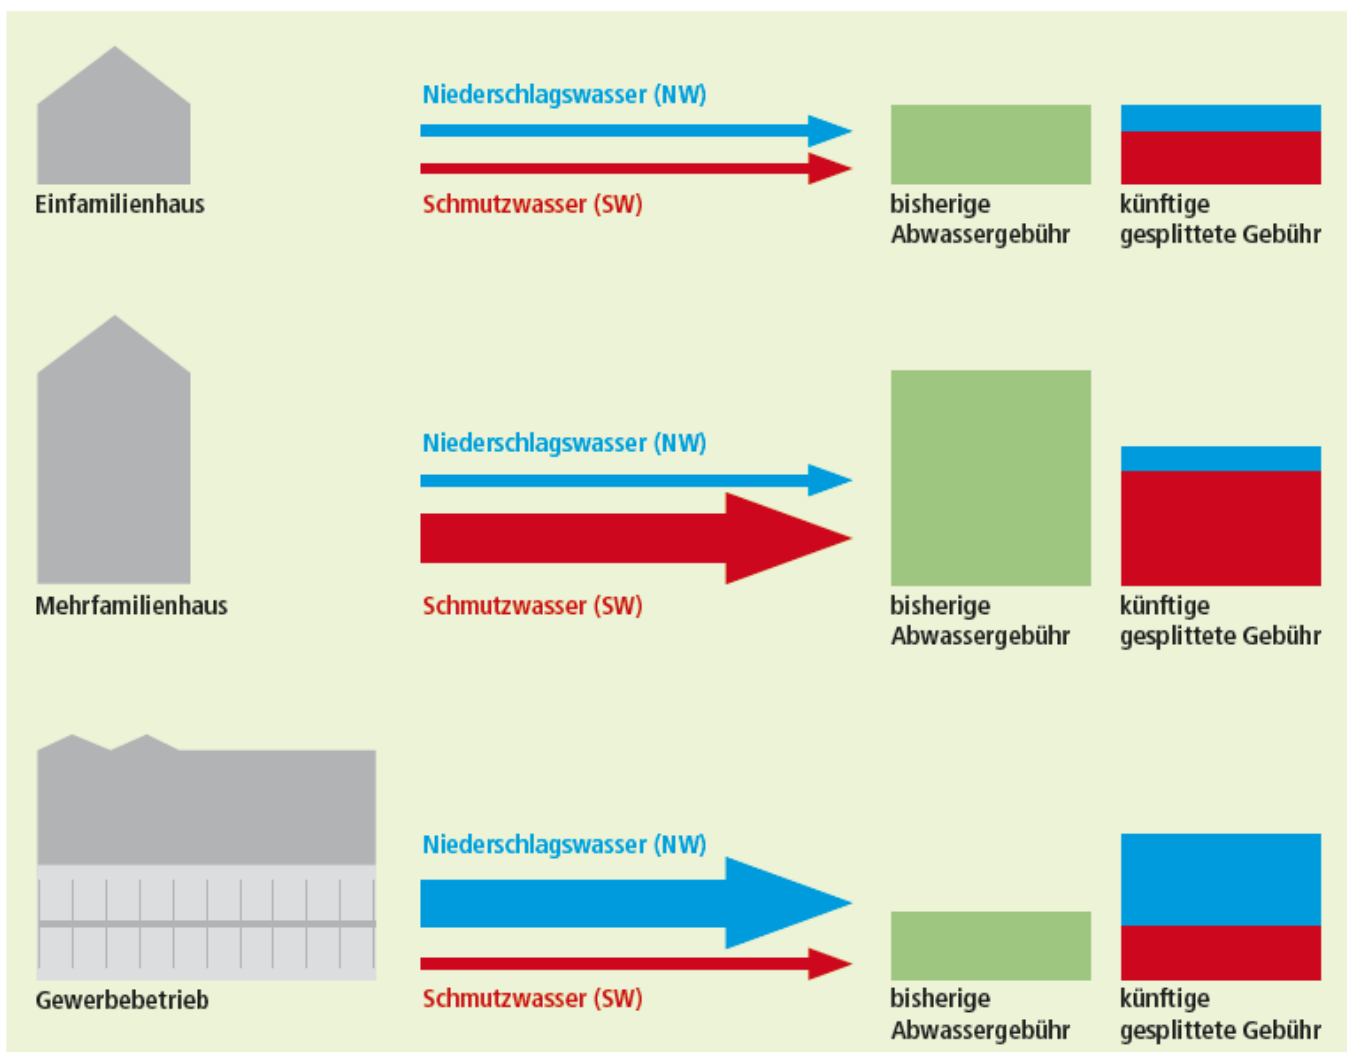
Einfamilienhaus

Niederschlagswasser (NW)

Schmutzwasser (SW)

bisherige Abwassergebühr

künftige gesplittete Gebühr

Mehrfamilienhaus

Niederschlagswasser (NW)

Schmutzwasser (SW)

bisherige Abwassergebühr

künftige gesplittete Gebühr

Gewerbebetrieb

Niederschlagswasser (NW)

Schmutzwasser (SW)

bisherige Abwassergebühr

künftige gesplittete Gebühr